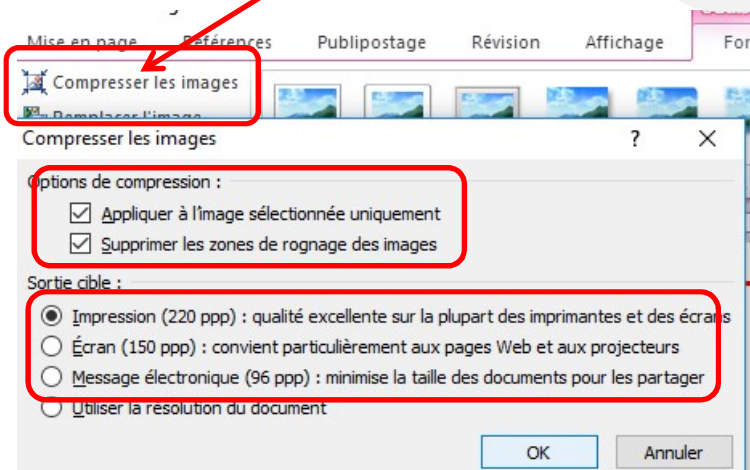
Mise en page Références Publipostage Révision Affichage For

Compresser les images
Remplacer l'image

Compresser les images ? ✕

Options de compression :
☑ Appliquer à l'image sélectionnée uniquement
☑ Supprimer les zones de rognage des images

Sortie cible :
◉ Impression (220 ppp) : qualité excellente sur la plupart des imprimantes et des écrans
○ Écran (150 ppp) : convient particulièrement aux pages Web et aux projecteurs
○ Message électronique (96 ppp) : minimise la taille des documents pour les partager
○ Utiliser la résolution du document

OK Annuler